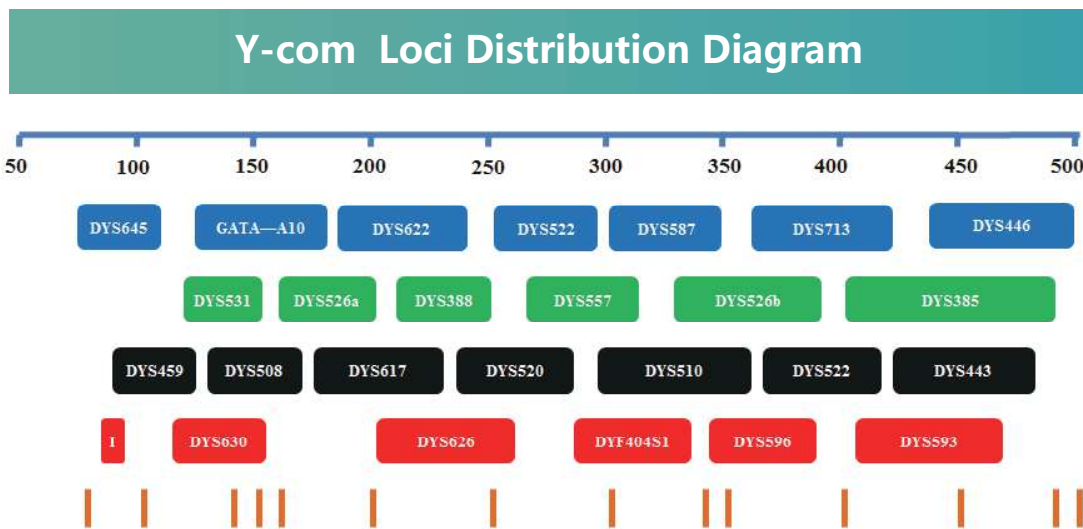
Y-com Loci Distribution Diagram

50 100 150 200 250 300 350 400 450 500

DYS645 GATA—A10 DYS622 DYS522 DYS587 DYS713 DYS446

DYS531 DYS526a DYS388 DYS557 DYS526b DYS385

DYS459 DYS508 DYS617 DYS520 DYS510 DYS522 DYS443

I DYS630 DYS626 DYF404S1 DYS596 DYS593